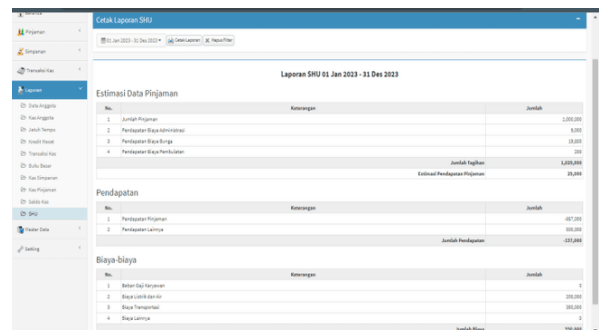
Balance
Pinjaman
Simpanan
Transaksi Kas
Laporan
Data Anggota
Kas Anggota
Jatuh Tempo
Kredit Macet
Transaksi Kas
Buku Besar
Kas Simpanan
Kas Pinjaman
Saldo Kas
SHU
Master Data
Setting

Cetak Laporan SHU
01 Jan 2023 - 31 Des 2023 Cetak Laporan Hapus Filter

Laporan SHU 01 Jan 2023 - 31 Des 2023

Estimasi Data Pinjaman

| No. | Keterangan | Jumlah |
|---|---|---|
| 1 | Jumlah Pinjaman | 1,000,000 |
| 2 | Pendapatan Biaya Administrasi | 5,000 |
| 3 | Pendapatan Biaya Bunga | 15,000 |
| 4 | Pendapatan Biaya Pembulatan | 200 |
| | Jumlah Tagihan | 1,020,000 |
| | Estimasi Pendapatan Pinjaman | 20,000 |

Pendapatan

| No. | Keterangan | Jumlah |
|---|---|---|
| 1 | Pendapatan Pinjaman | -687,000 |
| 2 | Pendapatan Lainnya | 550,000 |
| | Jumlah Pendapatan | -137,000 |

Biaya-biaya

| No. | Keterangan | Jumlah |
|---|---|---|
| 1 | Beban Gaji Karyawan | 0 |
| 2 | Biaya Listrik dan Air | 200,000 |
| 3 | Biaya Transportasi | 550,000 |
| 4 | Biaya Lainnya | 0 |
| | Jumlah Biaya | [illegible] |